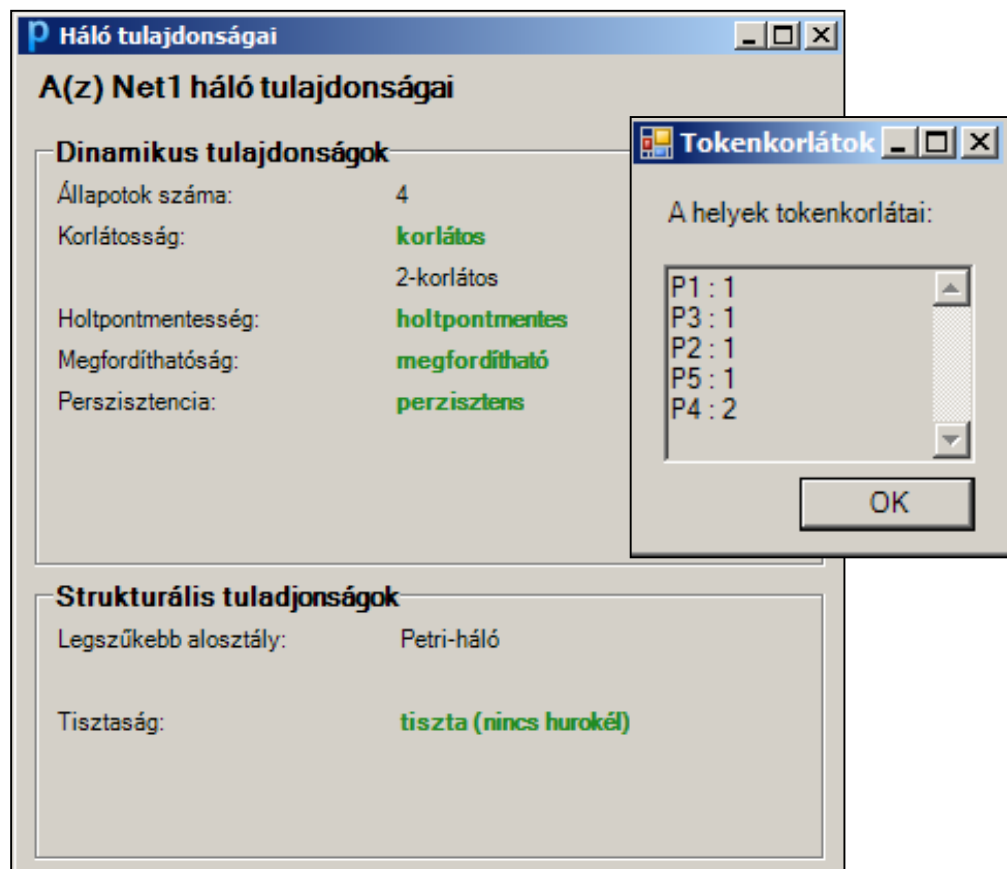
Háló tulajdonságai

A(z) Net1 háló tulajdonságai

Dinamikus tulajdonságok

Állapotok száma: 4

Korlátosság: korlátos

2-korlátos

Holtpontmentesség: holtpontmentes

Megfordíthatóság: megfordítható

Perszisztencia: perzisztens

Tokenkorlátok

A helyek tokenkorlátai:

P1 : 1
P3 : 1
P2 : 1
P5 : 1
P4 : 2

OK

Strukturális tuladjonságok

Legszűkebb alosztály: Petri-háló

Tisztaság: tiszta (nincs hurokél)